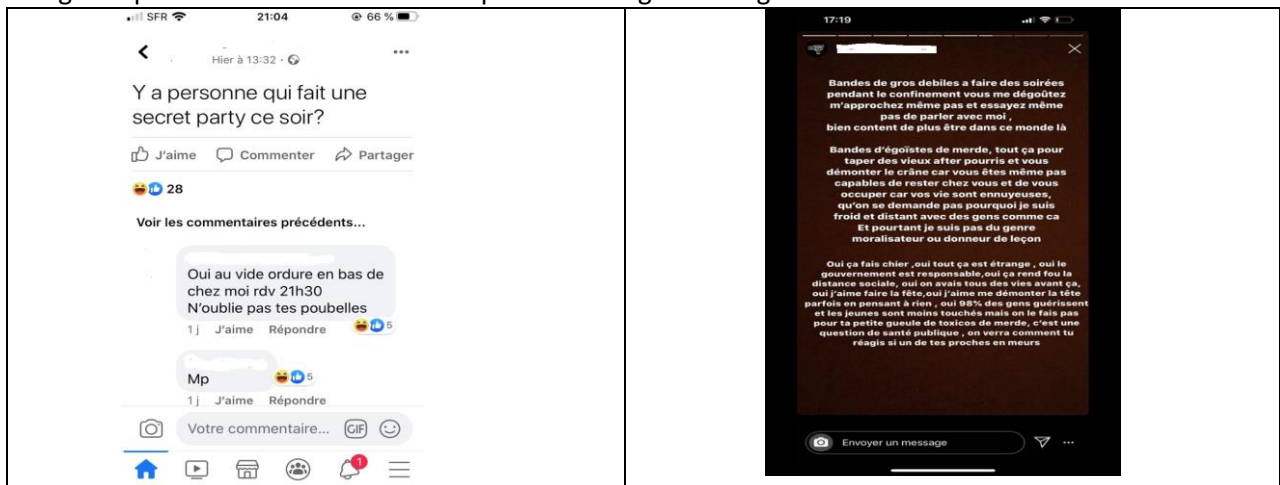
SFR 21:04 66 %

Hier à 13:32 ·

Y a personne qui fait une secret party ce soir?

J'aime Commenter Partager

28

Voir les commentaires précédents...

Oui au vide ordure en bas de chez moi rdv 21h30
N'oublie pas tes poubelles

1 j J'aime Répondre 5

Mp 5

1 j J'aime Répondre

Votre commentaire... GIF

1

17:19

Bandes de gros debiles a faire des soirées pendant le confinement vous me dégoûtez m'approchez même pas et essayez même pas de parler avec moi ,
bien content de plus être dans ce monde là

Bandes d'égoïstes de merde, tout ça pour taper des vieux after pourris et vous démonter le crâne car vous êtes même pas capables de rester chez vous et de vous occuper car vos vie sont ennuyeuses, qu'on se demande pas pourquoi je suis froid et distant avec des gens comme ca
Et pourtant je suis pas du genre moralisateur ou donneur de leçon

Oui ça fais chier ,oui tout ça est étrange , oui le gouvernement est responsable,oui ça rend fou la distance sociale, oui on avais tous des vies avant ça, oui j'aime faire la fête,oui j'aime me démonter la tête parfois en pensant à rien , oui 98% des gens guérissent et les jeunes sont moins touchés mais on le fais pas pour ta petite gueule de toxicos de merde, c'est une question de santé publique , on verra comment tu réagis si un de tes proches en meurs

Envoyer un message